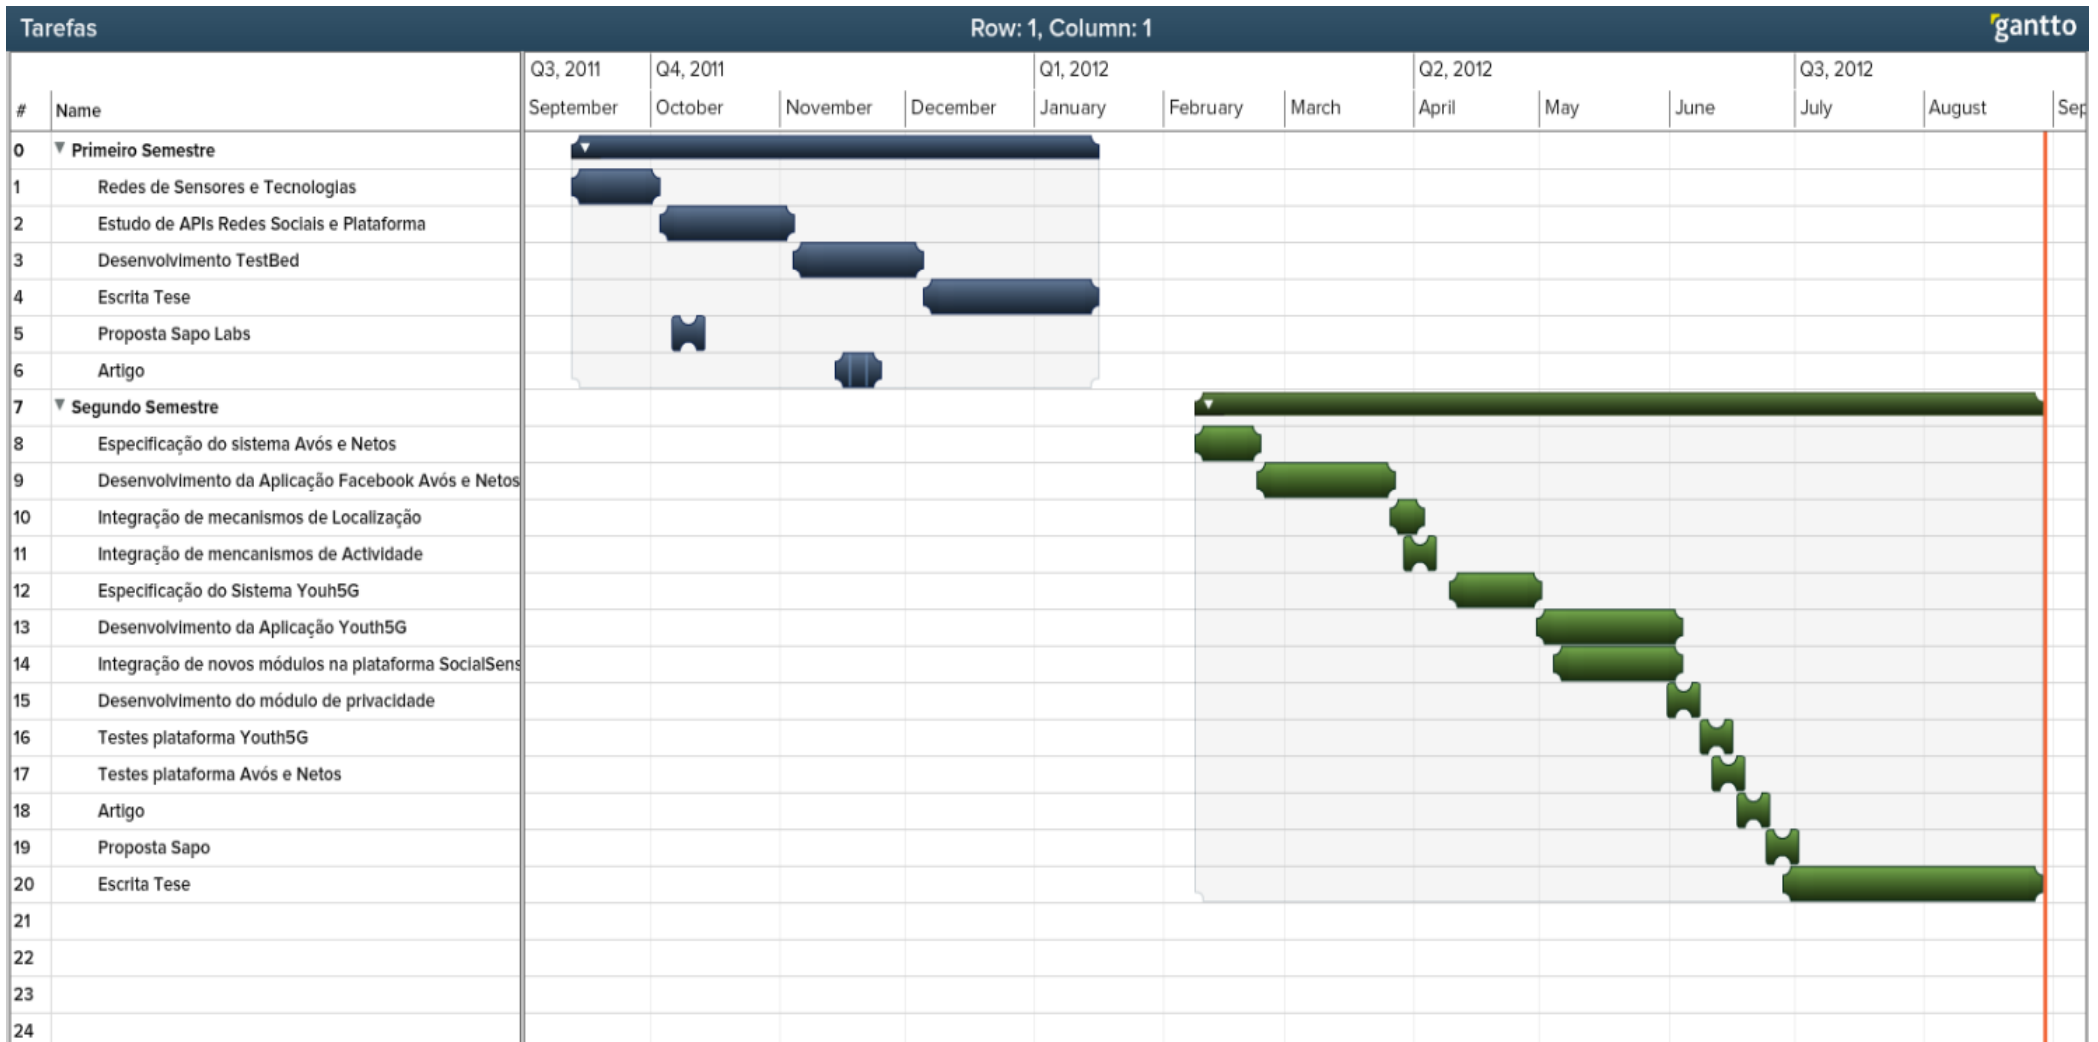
Tarefas | Row: 1, Column: 1 | gantto

| # | Name |
|---|---|
| 0 | Primeiro Semestre |
| 1 | Redes de Sensores e Tecnologias |
| 2 | Estudo de APIs Redes Sociais e Plataforma |
| 3 | Desenvolvimento TestBed |
| 4 | Escrita Tese |
| 5 | Proposta Sapo Labs |
| 6 | Artigo |
| 7 | Segundo Semestre |
| 8 | Especificação do sistema Avós e Netos |
| 9 | Desenvolvimento da Aplicação Facebook Avós e Netos |
| 10 | Integração de mecanismos de Localização |
| 11 | Integração de mencanismos de Actividade |
| 12 | Especificação do Sistema Youh5G |
| 13 | Desenvolvimento da Aplicação Youth5G |
| 14 | Integração de novos módulos na plataforma SocialSens |
| 15 | Desenvolvimento do módulo de privacidade |
| 16 | Testes plataforma Youth5G |
| 17 | Testes plataforma Avós e Netos |
| 18 | Artigo |
| 19 | Proposta Sapo |
| 20 | Escrita Tese |
| 21 | |
| 22 | |
| 23 | |
| 24 | |

Q3, 2011 | Q4, 2011 | Q1, 2012 | Q2, 2012 | Q3, 2012
September | October | November | December | January | February | March | April | May | June | July | August | Sep